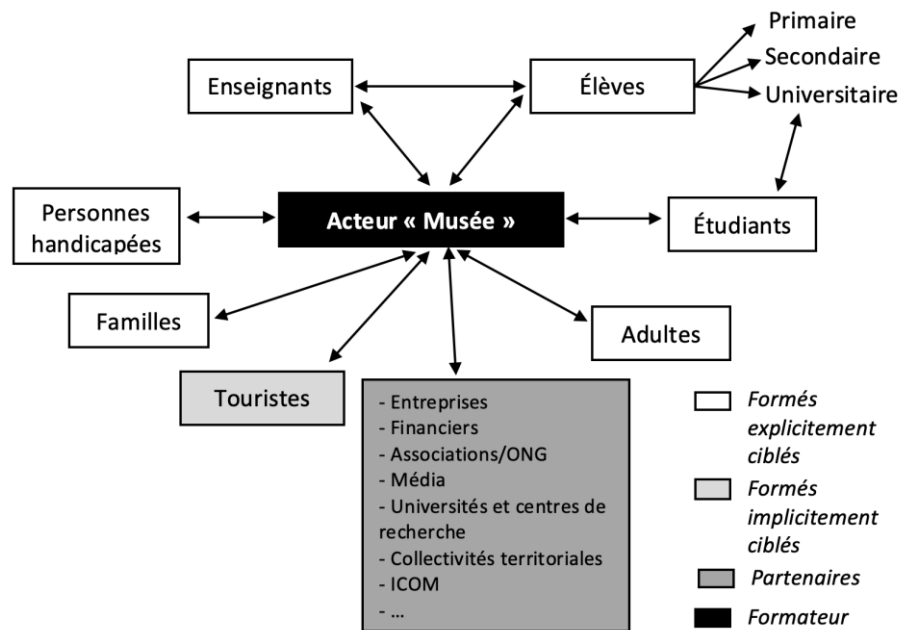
Primaire
Secondaire
Universitaire

Enseignants

Élèves

Personnes handicapées

Acteur « Musée »

Étudiants

Familles

Adultes

Touristes

- Entreprises
- Financiers
- Associations/ONG
- Média
- Universités et centres de recherche
- Collectivités territoriales
- ICOM
- …

Formés explicitement ciblés

Formés implicitement ciblés

Partenaires

Formateur